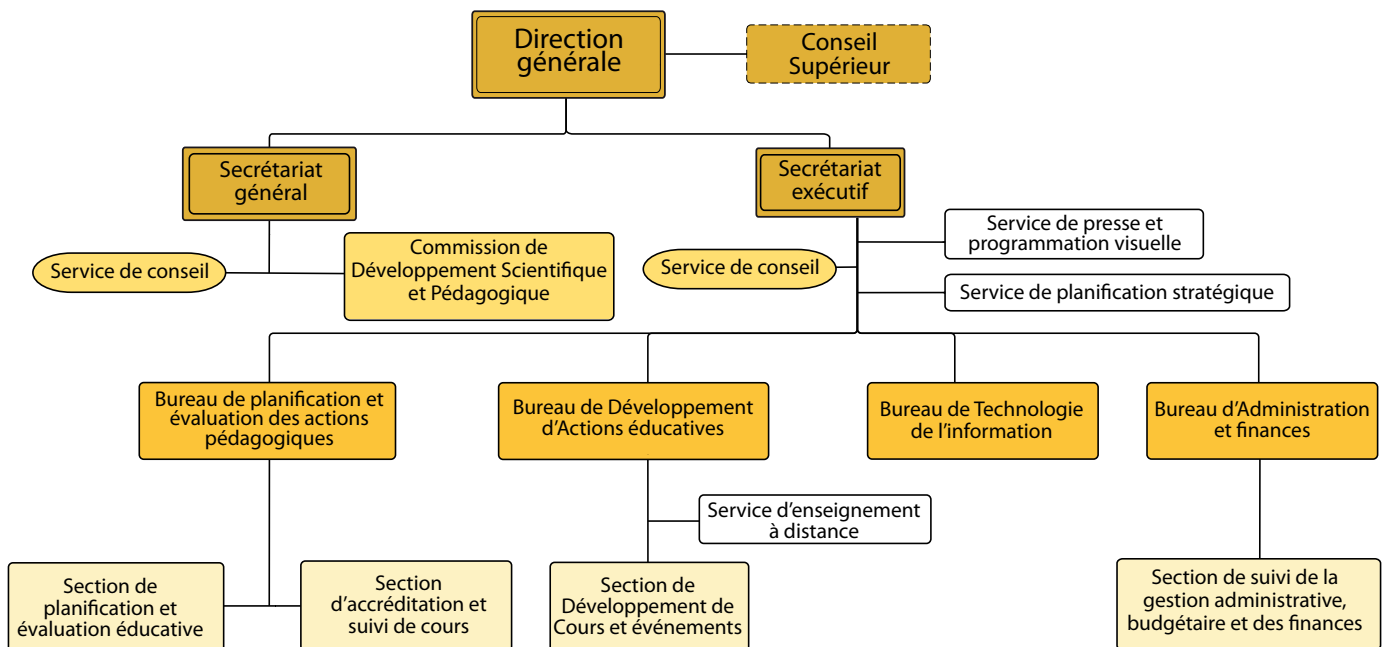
Direction générale

Conseil Supérieur

Secrétariat général

Secrétariat exécutif

Service de conseil

Commission de Développement Scientifique et Pédagogique

Service de presse et programmation visuelle

Service de conseil

Service de planification stratégique

Bureau de planification et évaluation des actions pédagogiques

Bureau de Développement d'Actions éducatives

Bureau de Technologie de l'information

Bureau d'Administration et finances

Service d'enseignement à distance

Section de planification et évaluation éducative

Section d'accréditation et suivi de cours

Section de Développement de Cours et événements

Section de suivi de la gestion administrative, budgétaire et des finances